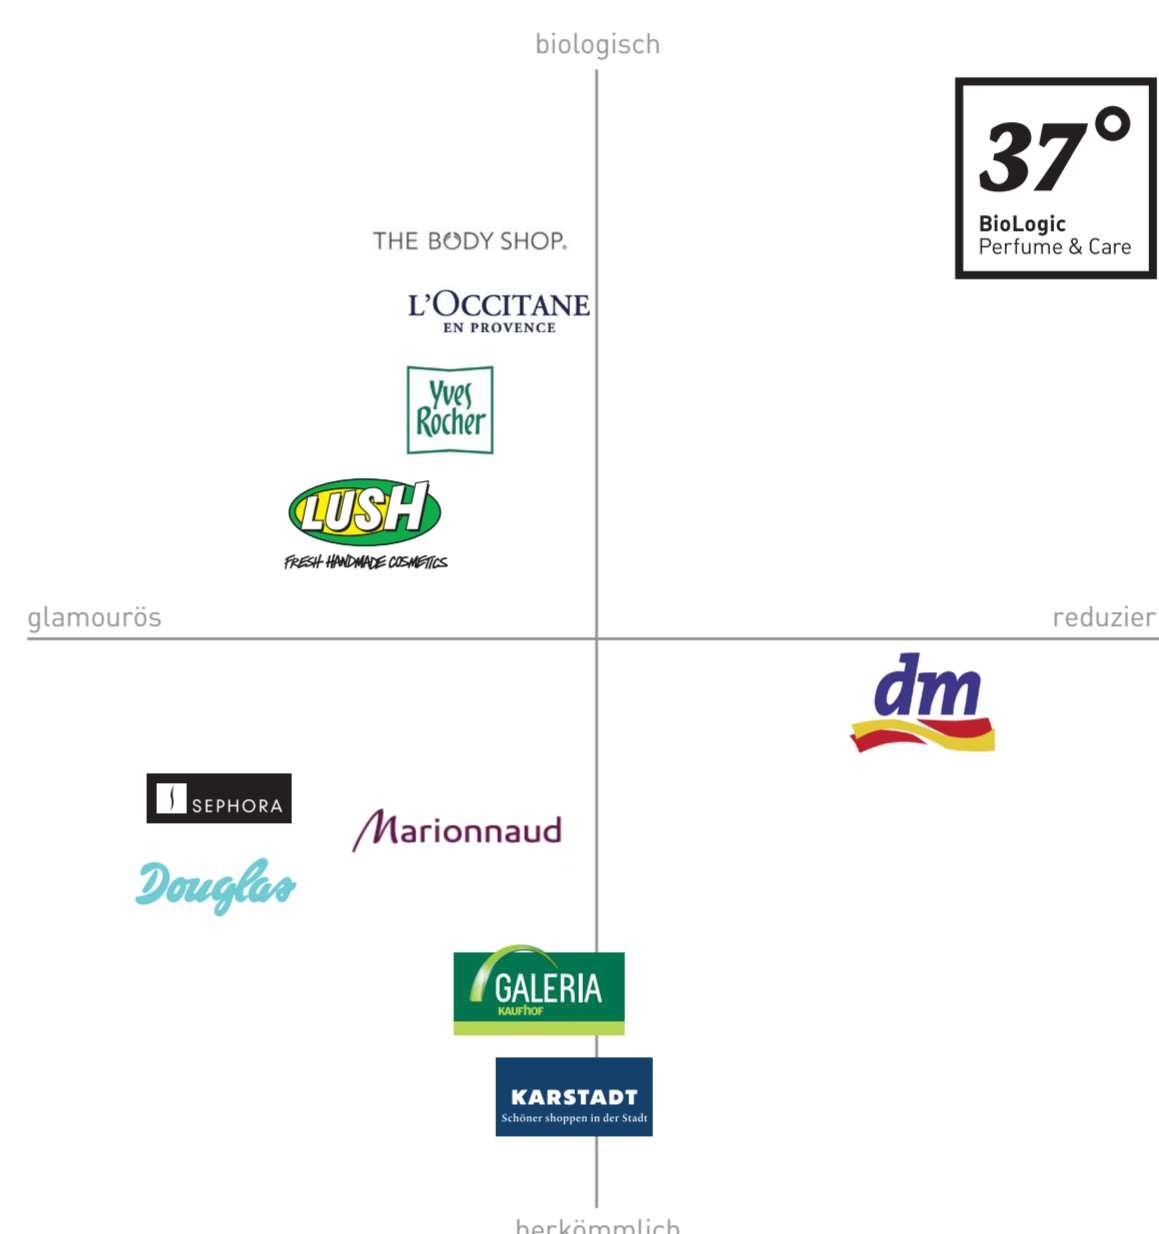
biologisch

37°
BioLogic
Perfume & Care

THE BODY SHOP.

L'OCCITANE
EN PROVENCE

Yves Rocher

LUSH
FRESH HANDMADE COSMETICS

glamourös

reduzier

dm

SEPHORA

Marionnaud

Douglas

GALERIA
KAUFHOF

KARSTADT
Schöner shoppen in der Stadt

herkömmlich